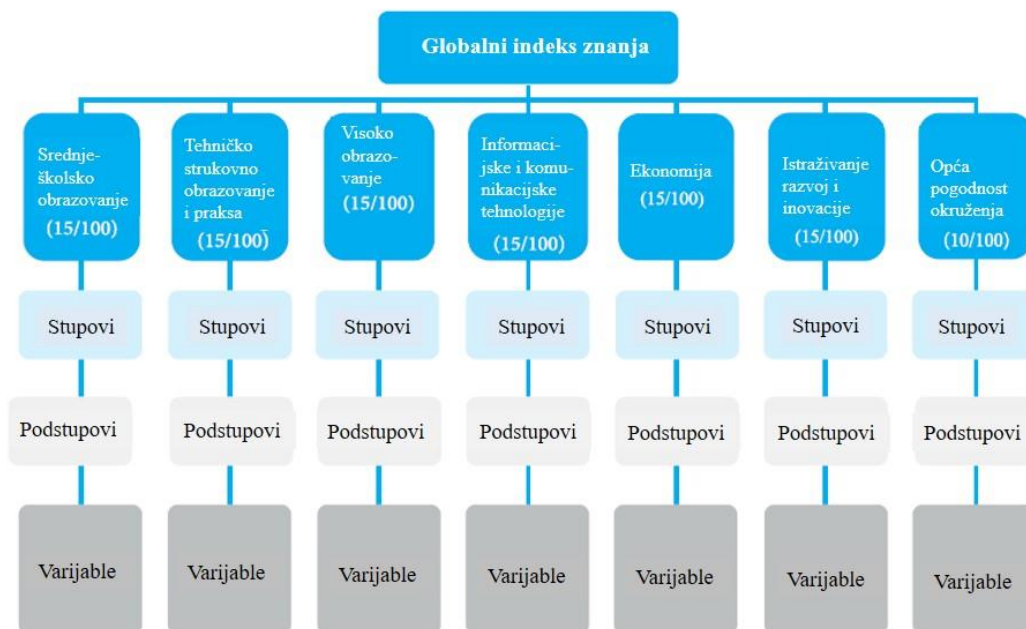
Globalni indeks znanja

Srednješkolsko obrazovanje (15/100)

Stupovi

Podstupovi

Varijable

Tehničko strukovno obrazovanje i praksa (15/100)

Stupovi

Podstupovi

Varijable

Visoko obrazovanje (15/100)

Stupovi

Podstupovi

Varijable

Informacijske i komunikacijske tehnologije (15/100)

Stupovi

Podstupovi

Varijable

Ekonomija (15/100)

Stupovi

Podstupovi

Varijable

Istraživanje razvoj i inovacije (15/100)

Stupovi

Podstupovi

Varijable

Opća pogodnost okruženja (10/100)

Stupovi

Podstupovi

Varijable